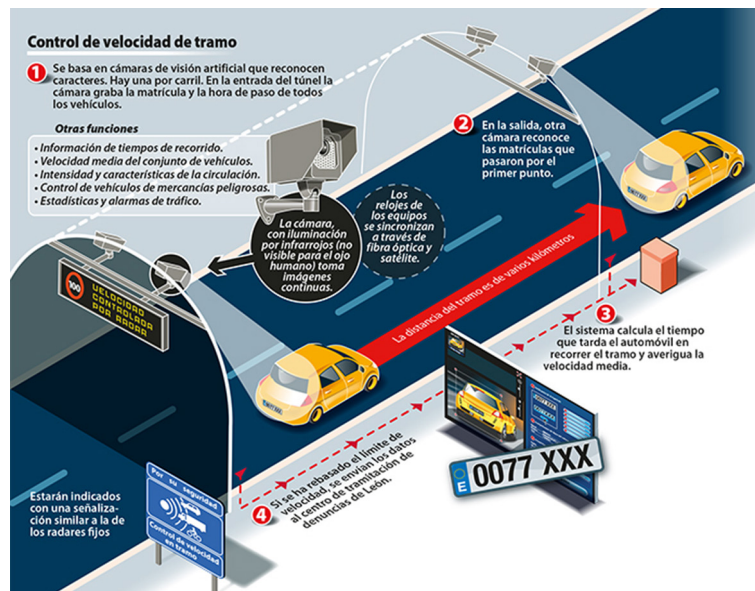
Control de velocidad de tramo

1 Se basa en cámaras de visión artificial que reconocen caracteres. Hay una por carril. En la entrada del túnel la cámara graba la matrícula y la hora de paso de todos los vehículos.

Otras funciones
• Información de tiempos de recorrido.
• Velocidad media del conjunto de vehículos.
• Intensidad y características de la circulación.
• Control de vehículos de mercancías peligrosas.
• Estadísticas y alarmas de tráfico.

La cámara, con iluminación por infrarrojos (no visible para el ojo humano) toma imágenes continuas.

Los relojes de los equipos se sincronizan a través de fibra óptica y satélite.

2 En la salida, otra cámara reconoce las matrículas que pasaron por el primer punto.

100 VELOCIDAD CONTROLADA POR RADAR

La distancia del tramo es de varios kilómetros

3 El sistema calcula el tiempo que tarda el automóvil en recorrer el tramo y averigua la velocidad media.

E 0077 XXX

4 Si se ha rebasado el límite de velocidad, se envían los datos al centro de tramitación de denuncias de León.

Estarán indicados con una señalización similar a la de los radares fijos

Por su seguridad

Control de velocidad en tramo